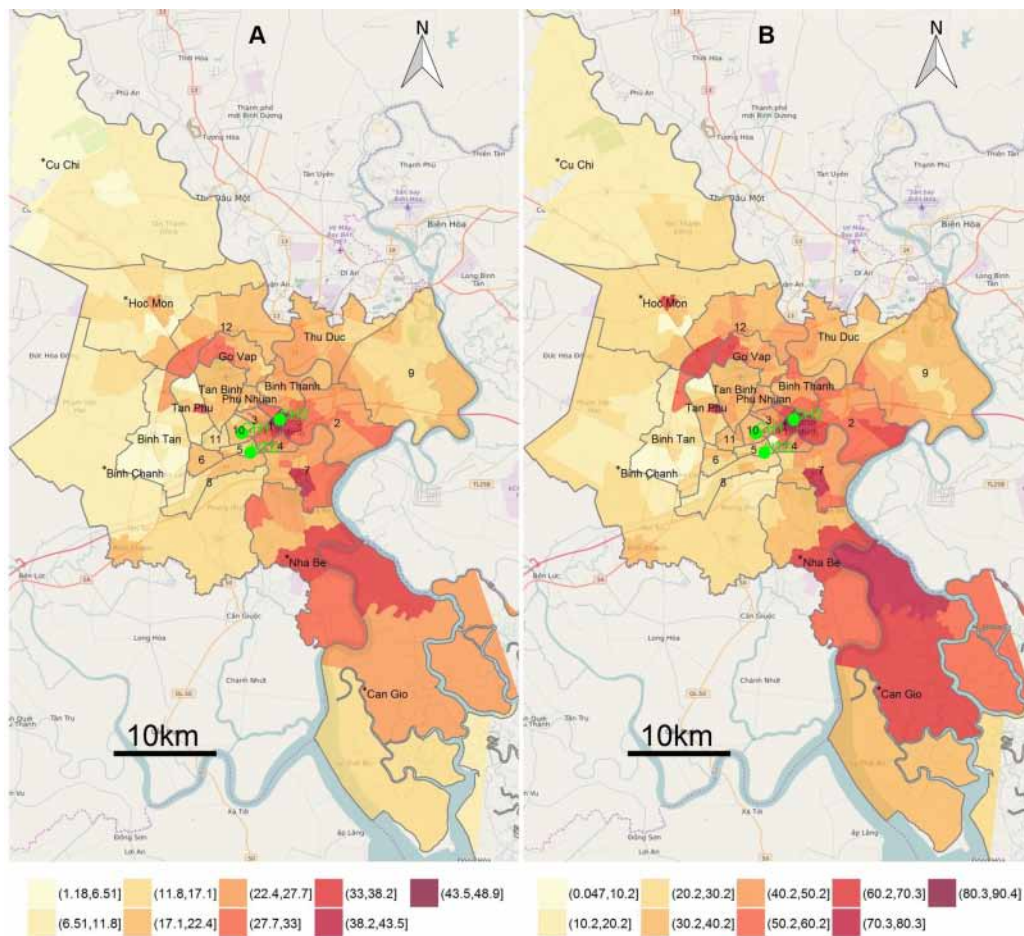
A

N

Thới Hòa

Phú An

Thành phố mới Bình Dương

Tương Hòa

Tân Uyên

Thạnh Phú

Thiện Tân

Cu Chi

Thủ Dầu Một

Biên Hòa

Dĩ An

Long Bình Tân

Hoc Mon

12

Go Vap

Thu Duc

Đức Hòa Đông

9

Tan Binh

Binh Thanh

Phu Nhuan

Tan Phu

3

1

2

10

Binh Tan

11

5

4

6

Binh Chanh

8

7

Bến Lức

Nha Be

Cần Giuộc

Long Hòa

Chánh Nhứt

Tân Trụ

Can Gio

10km

Xã Tắc

Ấp Lăng

Đông Sơn

Lợi An

B

N

Thới Hòa

Phú An

Thành phố mới Bình Dương

Tương Hòa

Tân Uyên

Thạnh Phú

Thiện Tân

Cu Chi

Thủ Dầu Một

Biên Hòa

Dĩ An

Long Bình Tân

Hoc Mon

12

Go Vap

Thu Duc

Đức Hòa Đông

9

Tan Binh

Binh Thanh

Phu Nhuan

Tan Phu

3

1

2

10

Binh Tan

11

5

4

6

Binh Chanh

8

7

Bến Lức

Nha Be

Cần Giuộc

Long Hòa

Chánh Nhứt

Can Gio

10km

Xã Tắc

Ấp Lăng

Đông Sơn

Lợi An

(1.18,6.51] (11.8,17.1] (22.4,27.7] (33,38.2] (43.5,48.9]
(6.51,11.8] (17.1,22.4] (27.7,33] (38.2,43.5]

(0.047,10.2] (20.2,30.2] (40.2,50.2] (60.2,70.3] (80.3,90.4]
(10.2,20.2] (30.2,40.2] (50.2,60.2] (70.3,80.3]